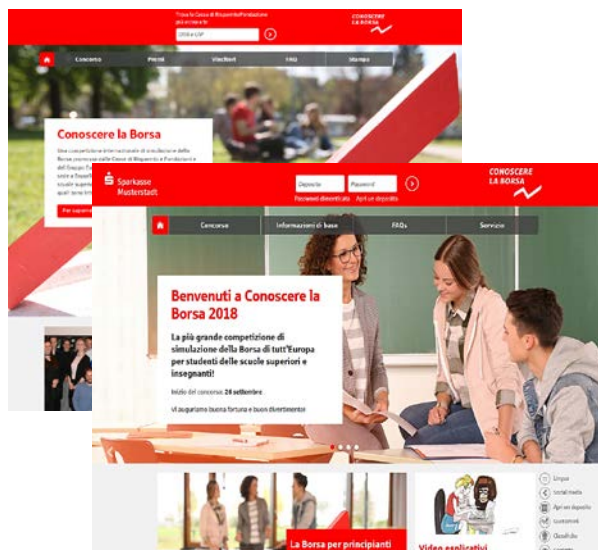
Trova la Cassa di Risparmio/Fondazione più vicina a te

CAP o città

CONOSCERE LA BORSA

Concorso

Premi

Vincitori

FAQ

Stampa

Conoscere la Borsa

Una competizione internazionale di simulazione della Borsa promossa dalle Casse di Risparmio e Fondazioni e del Gruppo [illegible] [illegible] scuole superiori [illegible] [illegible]

Per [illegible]

Sparkasse Musterstadt

Deposito

Password

Password dimenticata

Apri un deposito

CONOSCERE LA BORSA

Concorso

Informazioni di base

FAQs

Servizio

Benvenuti a Conoscere la Borsa 2018

La più grande competizione di simulazione della Borsa di tutt'Europa per studenti delle scuole superiori e insegnanti!

Inizio del concorso: 26 settembre

Vi auguriamo buona fortuna e buon divertimento

La Borsa per principianti

Video esplicativi

Lingua

Social media

Apri un deposito

Contatto

Chiudi gli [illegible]

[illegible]